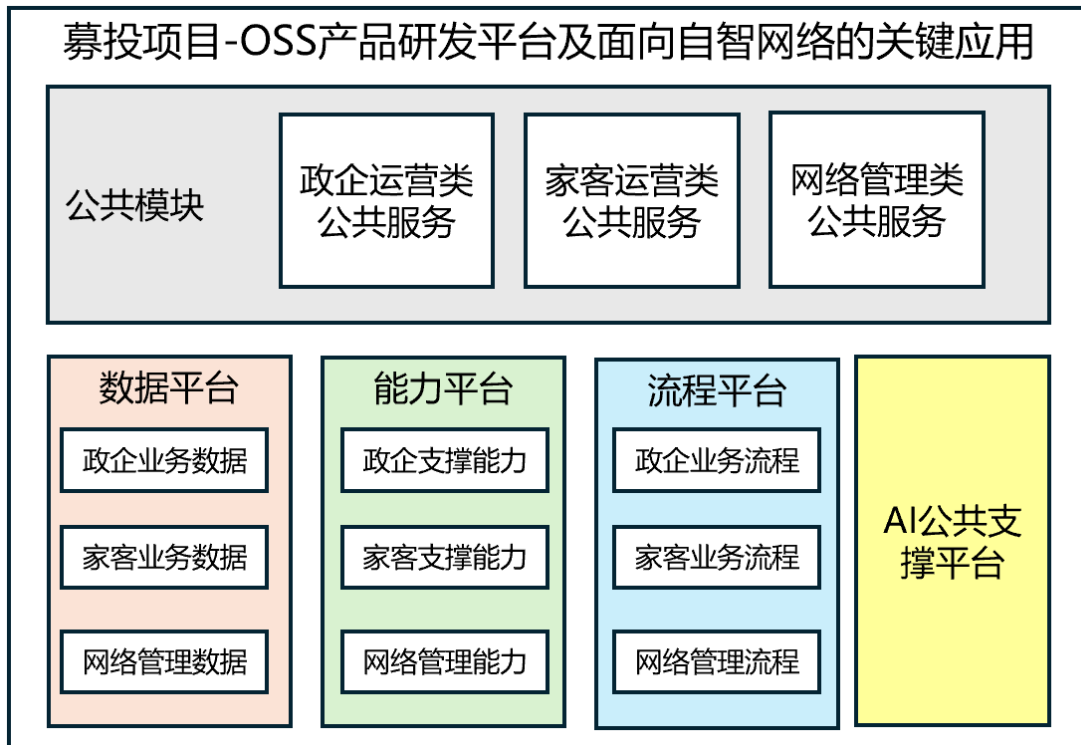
募投项目-OSS产品研发平台及面向自智网络的关键应用

公共模块

政企运营类公共服务

家客运营类公共服务

网络管理类公共服务

数据平台

政企业务数据

家客业务数据

网络管理数据

能力平台

政企支撑能力

家客支撑能力

网络管理能力

流程平台

政企业务流程

家客业务流程

网络管理流程

AI公共支撑平台